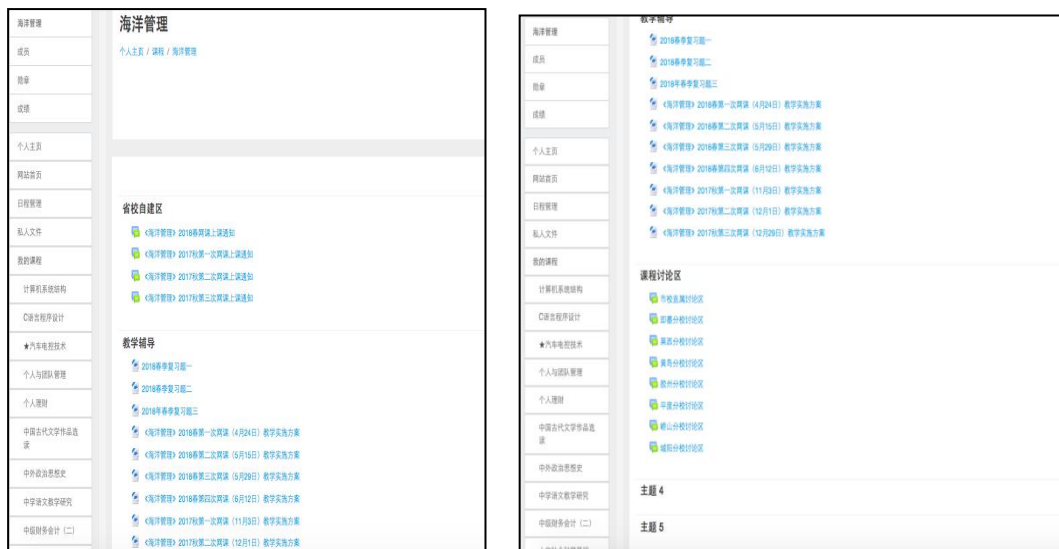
海洋管理
成员
勋章
成绩
个人主页
网站首页
日程管理
私人文件
我的课程
计算机系统结构
C语言程序设计
★汽车电控技术
个人与团队管理
个人理财
中国古代文学作品选读
中外政治思想史
中学语文教学研究
中级财务会计（二）

海洋管理
个人主页 / 课程 / 海洋管理

省校自建区
《海洋管理》2018春网课上课通知
《海洋管理》2017秋第一次网课上课通知
《海洋管理》2017秋第二次网课上课通知
《海洋管理》2017秋第三次网课上课通知

教学辅导
2018春季复习题一
2018春季复习题二
2018年春季复习题三
《海洋管理》2018春第一次网课（4月24日）教学实施方案
《海洋管理》2018春第二次网课（5月15日）教学实施方案
《海洋管理》2018春第三次网课（5月29日）教学实施方案
《海洋管理》2018春第四次网课（6月12日）教学实施方案
《海洋管理》2017秋第一次网课（11月3日）教学实施方案
《海洋管理》2017秋第二次网课（12月1日）教学实施方案

海洋管理
成员
勋章
成绩
个人主页
网站首页
日程管理
私人文件
我的课程
计算机系统结构
C语言程序设计
★汽车电控技术
个人与团队管理
个人理财
中国古代文学作品选读
中外政治思想史
中学语文教学研究
中级财务会计（二）

教学辅导
2018春季复习题一
2018春季复习题二
2018年春季复习题三
《海洋管理》2018春第一次网课（4月24日）教学实施方案
《海洋管理》2018春第二次网课（5月15日）教学实施方案
《海洋管理》2018春第三次网课（5月29日）教学实施方案
《海洋管理》2018春第四次网课（6月12日）教学实施方案
《海洋管理》2017秋第一次网课（11月3日）教学实施方案
《海洋管理》2017秋第二次网课（12月1日）教学实施方案
《海洋管理》2017秋第三次网课（12月29日）教学实施方案

课程讨论区
市校直属讨论区
即墨分校讨论区
莱西分校讨论区
黄岛分校讨论区
胶州分校讨论区
平度分校讨论区
崂山分校讨论区
城阳分校讨论区

主题 4
主题 5